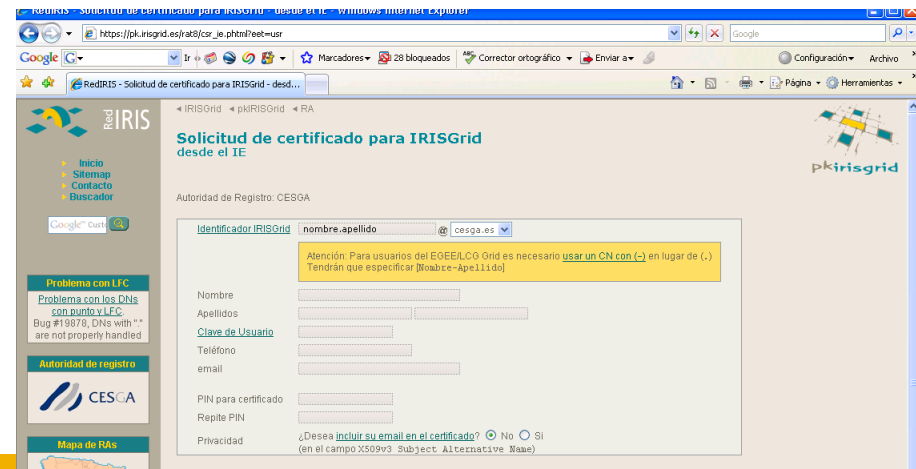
RedIRIS - Solicitud de certificado para IRISGrid - desde el IE - Windows Internet Explorer

https://pk.irisgrid.es/ra18/csr_ie.phtml?eet=usr

Google

Google G

Ir

Marcadores

28 bloqueados

Corrector ortográfico

Enviar a

Configuración

Archivo

RedIRIS - Solicitud de certificado para IRISGrid - desd...

Página

Herramientas

Red IRIS

Inicio
Sitemap
Contacto
Buscador

Google Cust

Problema con LFC

Problema con los DNs con punto y LFC. Bug #19878, DNs with "." are not properly handled

Autoridad de registro

CESGA

Mapa de RAs

◂ IRISGrid ◂ pkIRISGrid ◂ RA

Solicitud de certificado para IRISGrid
desde el IE

pkirisgrid

Autoridad de Registro: CESGA

Identificador IRISGrid nombre.apellido @ cesga.es

Atención: Para usuarios del EGEE/LCG Grid es necesario usar un CN con (-) en lugar de (.) Tendrán que especificar [Nombre-Apellido]

Nombre

Apellidos

Clave de Usuario

Teléfono

email

PIN para certificado

Repite PIN

Privacidad ¿Desea incluir su email en el certificado? No Si (en el campo X509v3 Subject Alternative Name)